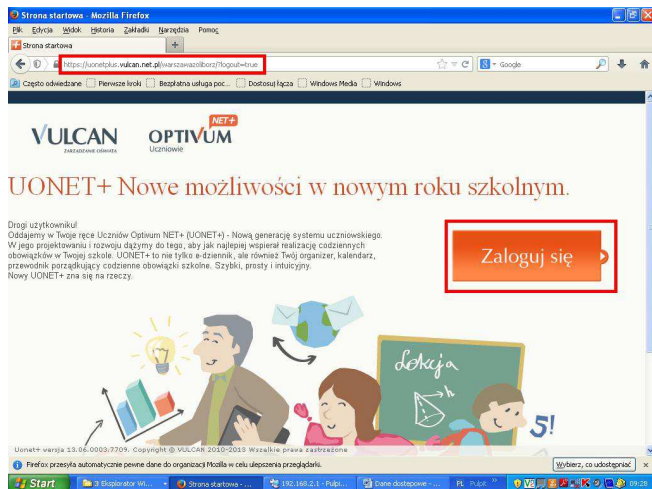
Strona startowa - Mozilla Firefox

Plik Edycja Widok Historia Zakładki Narzędzia Pomoc

Strona startowa

https://uonetplus.vulcan.net.pl/warszawazoliborz/?logout=true

Google

Często odwiedzane | Pierwsze kroki | Bezpłatna usługa poc... | Dostosuj łącza | Windows Media | Windows

VULCAN
ZARZĄDZANIE OŚWIATĄ

OPTIVUM NET+
Uczniowie

UONET+ Nowe możliwości w nowym roku szkolnym.

Drogi użytkowniku!
Oddajemy w Twoje ręce Uczniów Optivum NET+ (UONET+) - Nową generację systemu uczniowskiego. W jego projektowaniu i rozwoju dążymy do tego, aby jak najlepiej wspierał realizację codziennych obowiązków w Twojej szkole. UONET+ to nie tylko e-dziennik, ale również Twój organizer, kalendarz, przewodnik porządkujący codzienne obowiązki szkolne. Szybki, prosty i intuicyjny.
Nowy UONET+ zna się na rzeczy.

Zaloguj się

Lekcja

5!

Uonet+ wersja 13.06.0003.7709. Copyright © VULCAN 2010-2013 Wszelkie prawa zastrzeżone

Firefox przesyła automatycznie pewne dane do organizacji Mozilla w celu ulepszenia przeglądarki.

Wybierz, co udostępniać

Start | 3 Eksplorator Wi... | Strona startowa - ... | 192.168.2.1 - Pulpi... | Dane dostępowe - ... | PL | Pulpit | 09:28